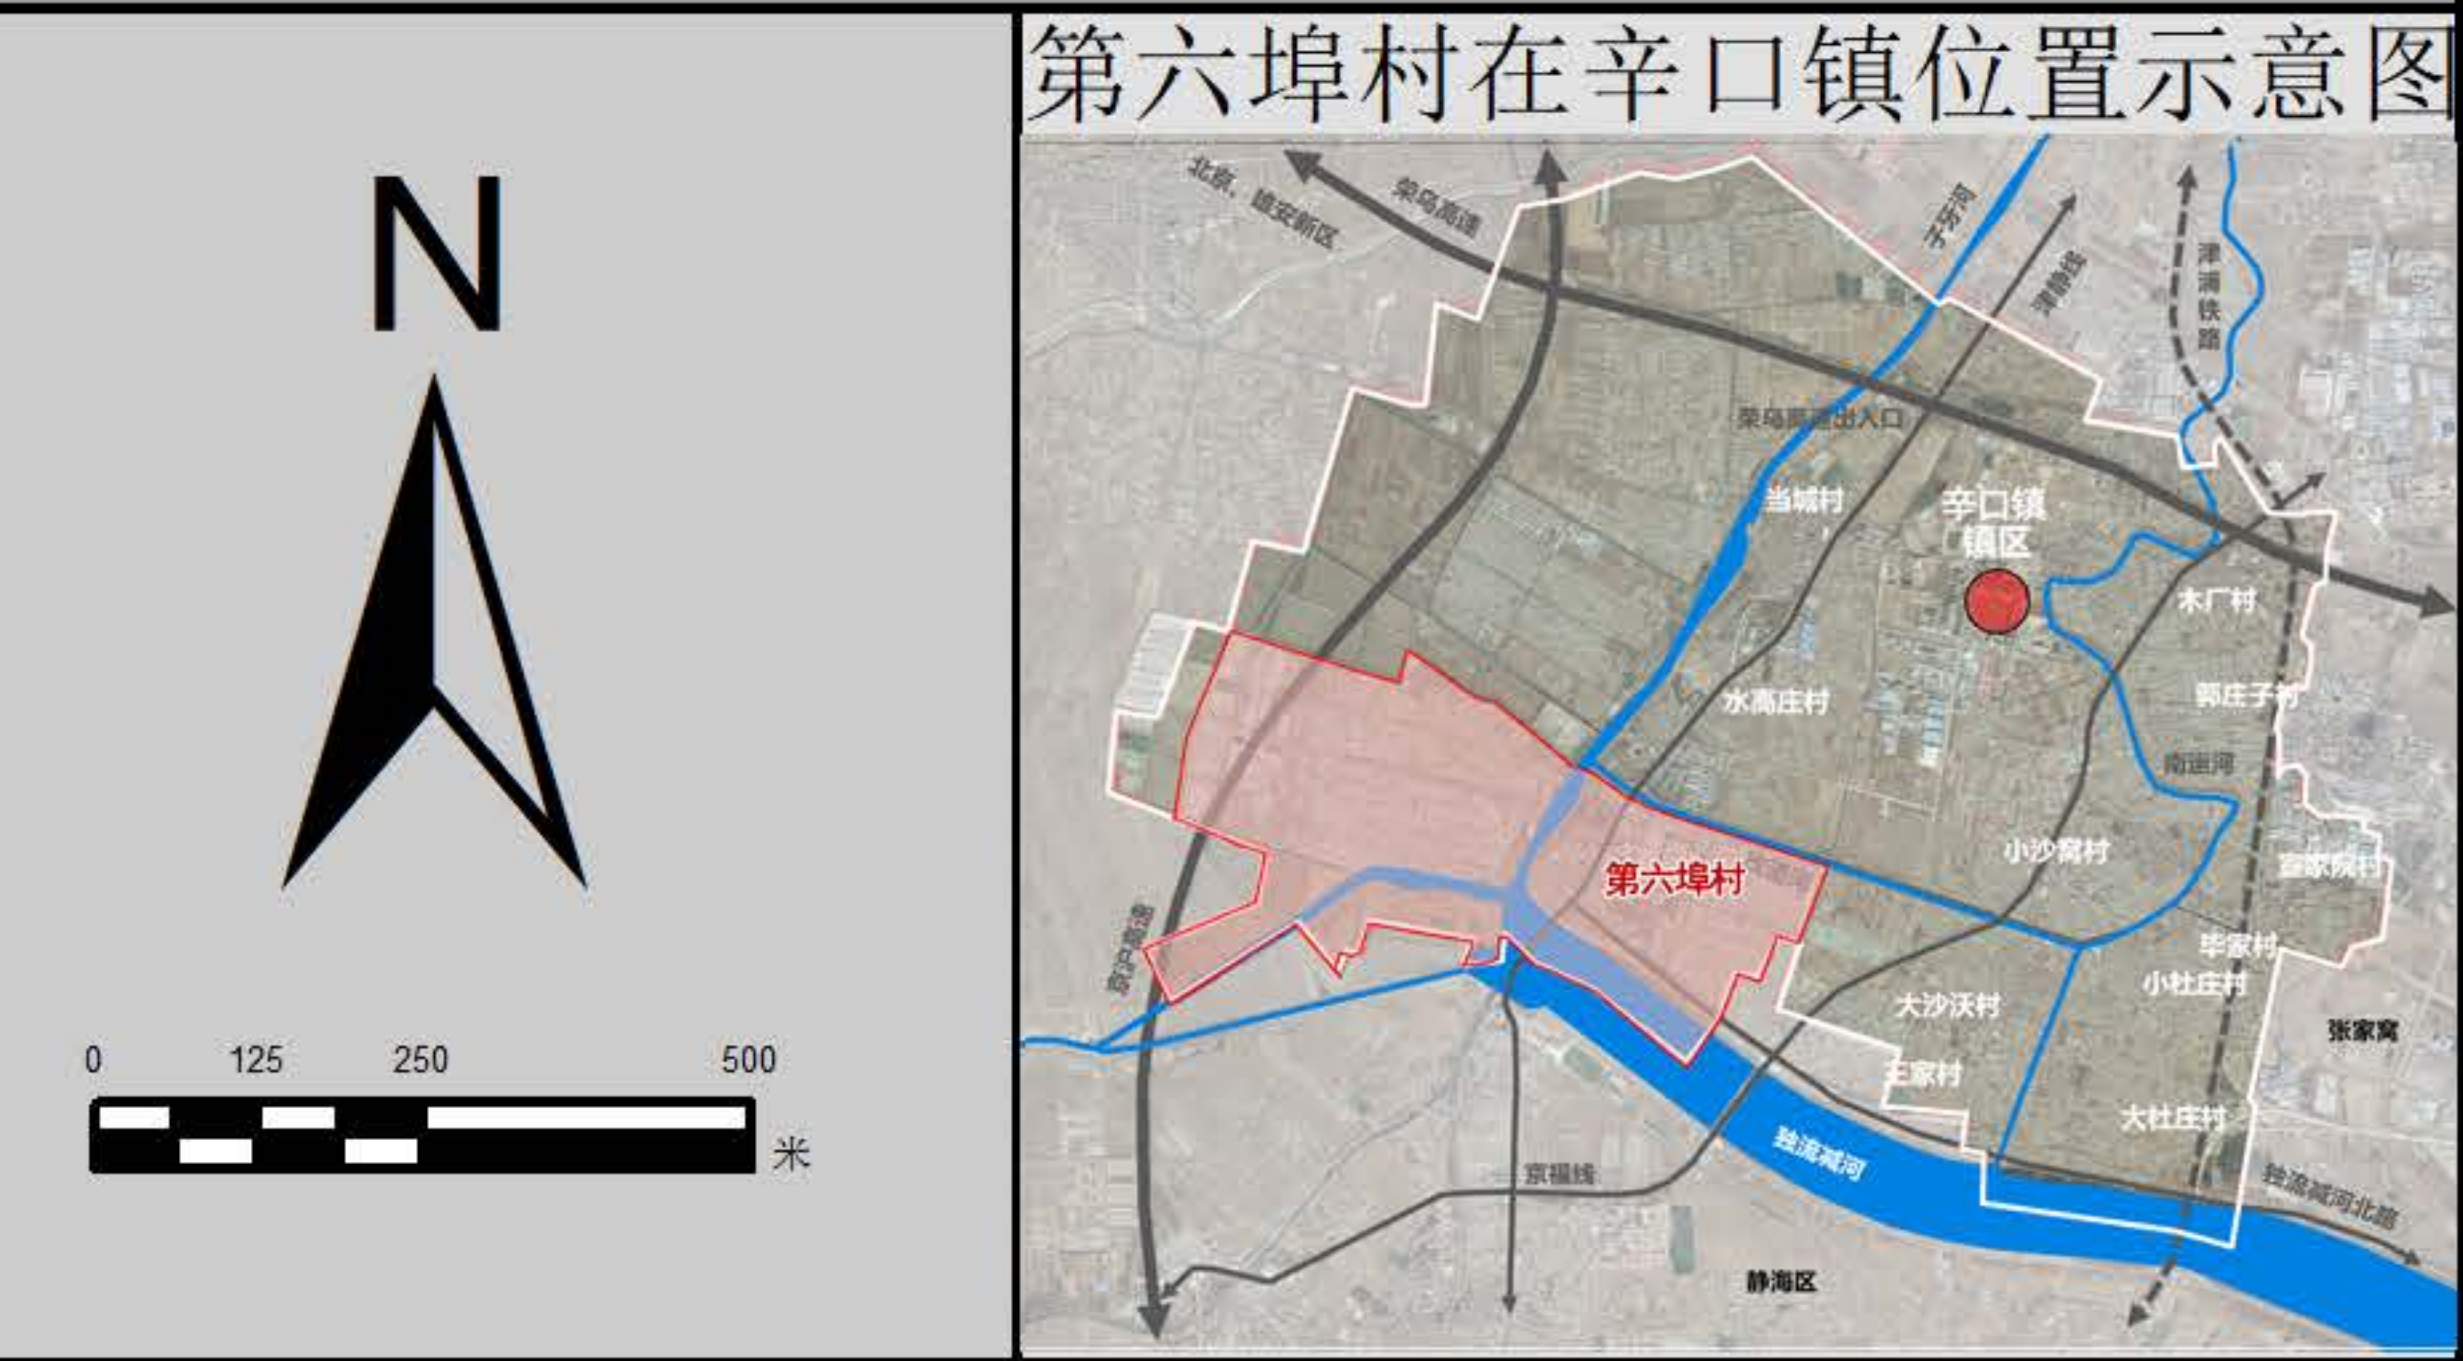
N

0 125 250 500

米

第六埠村在辛口镇位置示意图

北京、雄安新区

荣乌高速

子牙河

津静线

津涌铁路

荣乌高速出入口

当城村

辛口镇镇区

木厂村

水高庄村

郭庄子村

南运河

小沙窝村

第六埠村

曹家院村

李家村

小杜庄村

京沪高速

大沙沃村

张家窝

王家村

大杜庄村

独流减河

京福线

独流减河北路

静海区